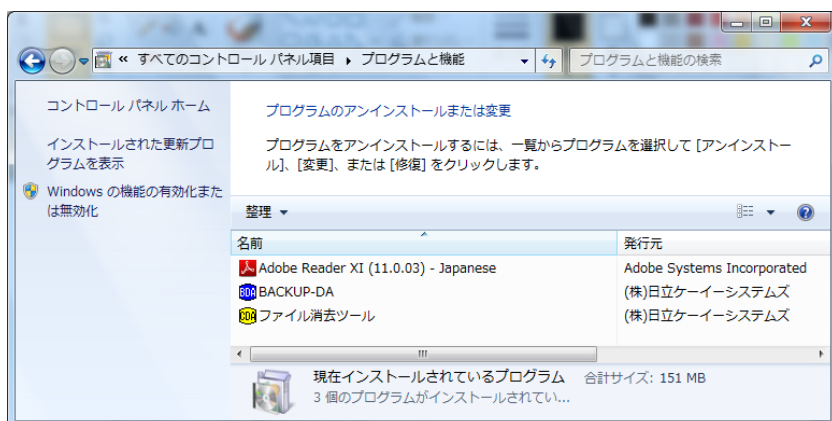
« すべてのコントロール パネル項目 ▸ プログラムと機能

プログラムと機能の検索

コントロール パネル ホーム

インストールされた更新プログラムを表示

Windows の機能の有効化または無効化

プログラムのアンインストールまたは変更

プログラムをアンインストールするには、一覧からプログラムを選択して [アンインストール]、[変更]、または [修復] をクリックします。

整理 ▾

| 名前 | 発行元 |
|---|---|
| Adobe Reader XI (11.0.03) - Japanese | Adobe Systems Incorporated |
| BACKUP-DA | (株)日立ケーイーシステムズ |
| ファイル消去ツール | (株)日立ケーイーシステムズ |

現在インストールされているプログラム 合計サイズ: 151 MB

3 個のプログラムがインストールされてい...